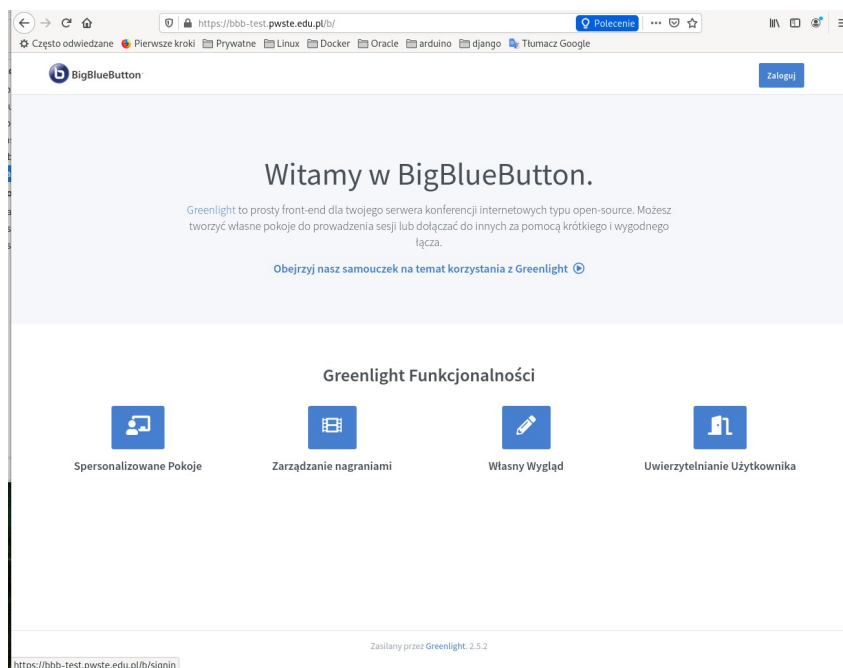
https://bbb-test.pwste.edu.pl/b/
Polecenie

Często odwiedzane  Pierwsze kroki  Prywatne  Linux  Docker  Oracle  arduino  django  Tłumacz Google

BigBlueButton

Zaloguj

Witamy w BigBlueButton.

Greenlight to prosty front-end dla twojego serwera konferencji internetowych typu open-source. Możesz tworzyć własne pokoje do prowadzenia sesji lub dołączać do innych za pomocą krótkiego i wygodnego łącza.

Obejrzyj nasz samouczek na temat korzystania z Greenlight

Greenlight Funkcjonalności

Spersonalizowane Pokoje

Zarządzanie nagraniami

Własny Wygląd

Uwierzytelnianie Użytkownika

Zasilany przez Greenlight. 2.5.2

https://bbb-test.pwste.edu.pl/b/signin